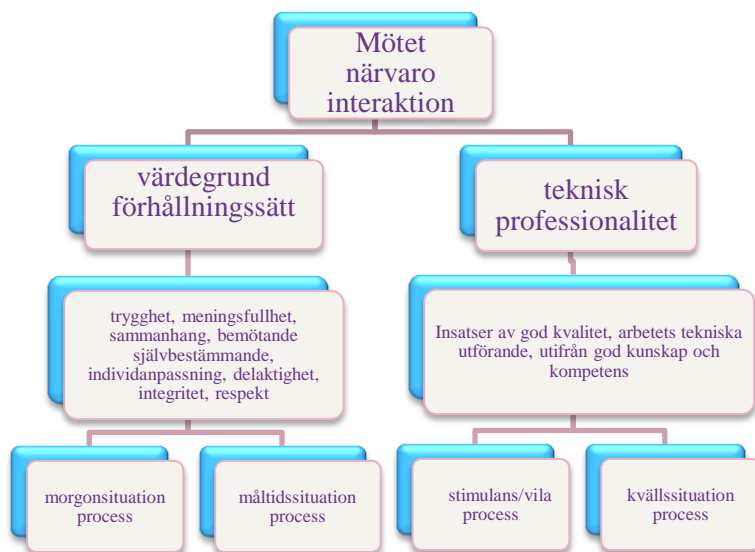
Mötet
närvaro
interaktion

värdegrund
förhållningssätt

teknisk
professionalitet

trygghet, meningsfullhet, sammanhang, bemötande självbestämmande, individanpassning, delaktighet, integritet, respekt

Insatser av god kvalitet, arbetets tekniska utförande, utifrån god kunskap och kompetens

morgonsituation
process

måltidssituation
process

stimulans/vila
process

kvällssituation
process